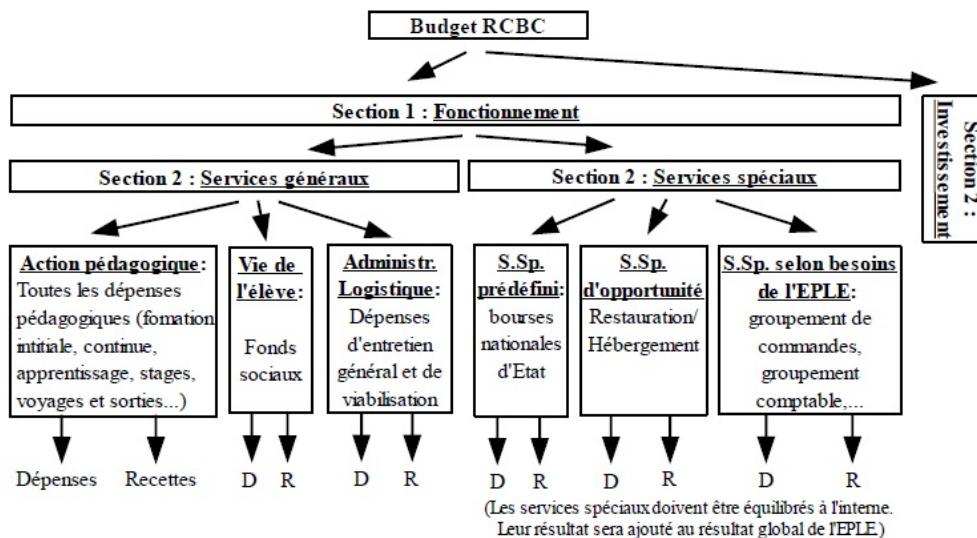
Budget RCBC

Section 1 : Fonctionnement

Section 2 : Investissement

Section 2 : Services généraux

Section 2 : Services spéciaux

Action pédagogique: Toutes les dépenses pédagogiques (fomation intitiale, continue, apprentissage, stages, voyages et sorties...)

Vie de l'élève: Fonds sociaux

Administr. Logistique: Dépenses d'entretien général et de viabilisation

S.Sp. prédéfini: bourses nationales d'Etat

S.Sp. d'opportunité Restauration/ Hébergement

S.Sp. selon besoins de l'EPLE: groupement de commandes, groupement comptable,...

Dépenses Recettes D R D R D R D R D R

(Les services spéciaux doivent être équilibrés à l'interne. Leur résultat sera ajouté au résultat global de l'EPLE.)